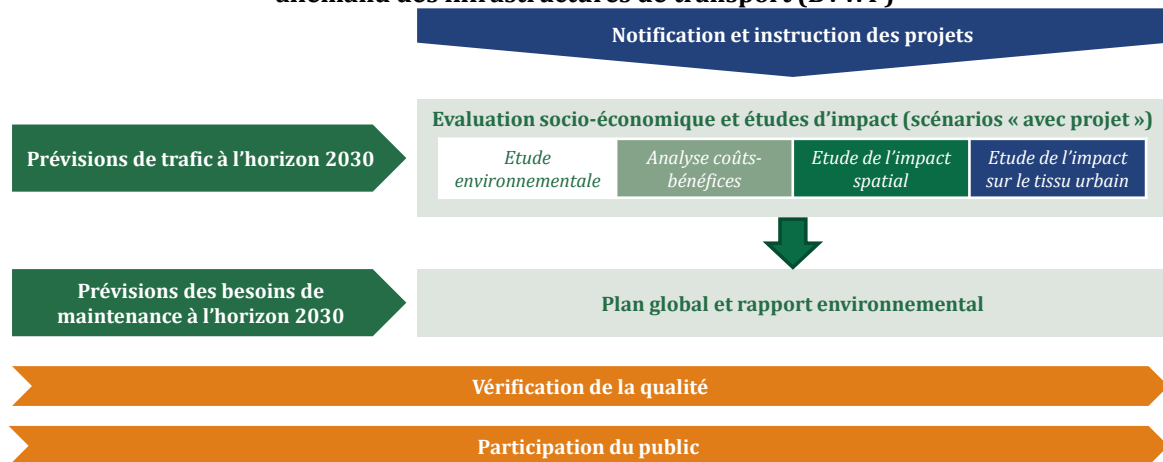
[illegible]

Notification et instruction des projets

Prévisions de trafic à l’horizon 2030

Evaluation socio-économique et études d’impact (scénarios « avec projet »)

| Etude environnementale | Analyse coûts-bénéfices | Etude de l’impact spatial | Etude de l’impact sur le tissu urbain |
|---|---|---|---|

Prévisions des besoins de maintenance à l’horizon 2030

Plan global et rapport environnemental

Vérification de la qualité

Participation du public